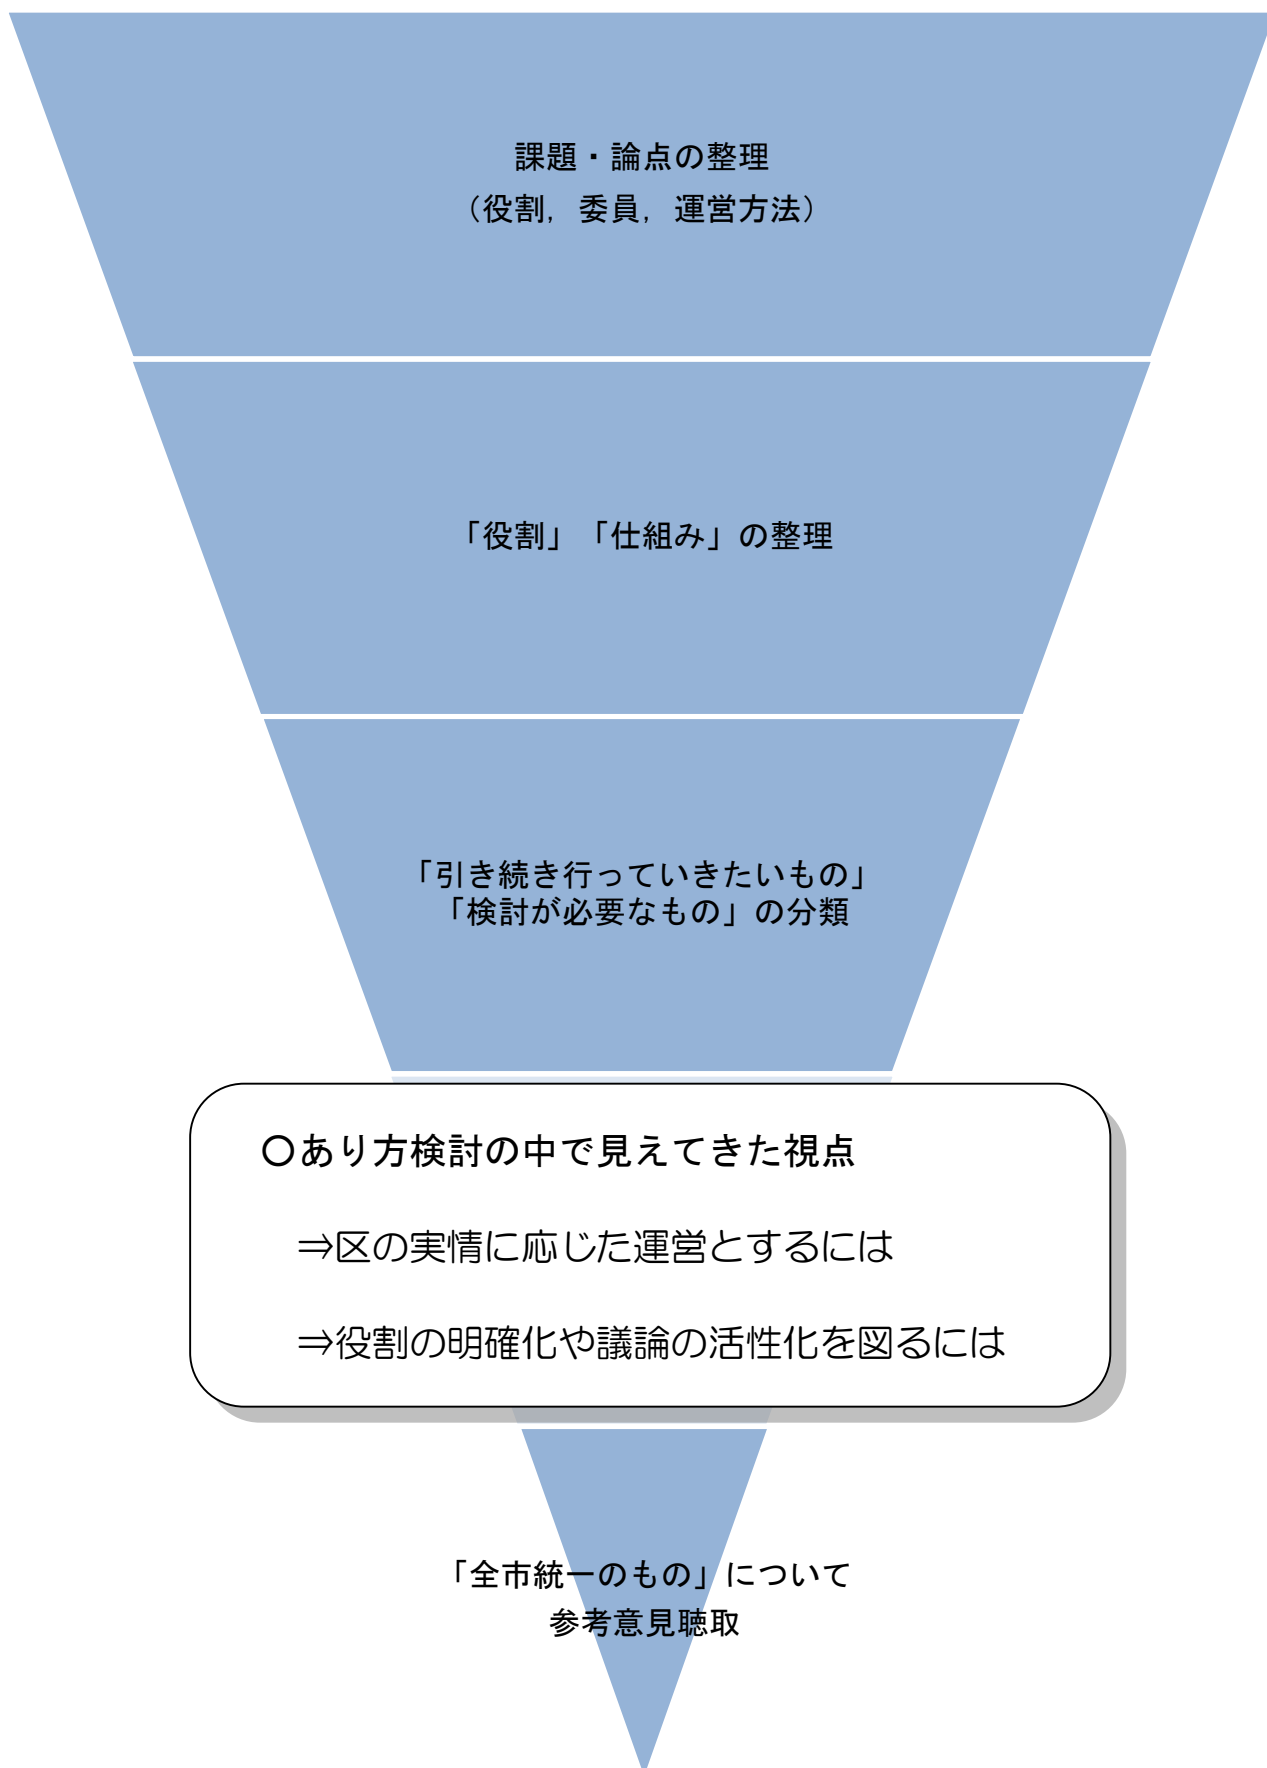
課題・論点の整理
（役割，委員，運営方法）

「役割」「仕組み」の整理

「引き続き行っていきたいもの」
「検討が必要なもの」の分類

〇あり方検討の中で見えてきた視点

⇒区の実情に応じた運営とするには

⇒役割の明確化や議論の活性化を図るには

「全市統一のもの」について
参考意見聴取